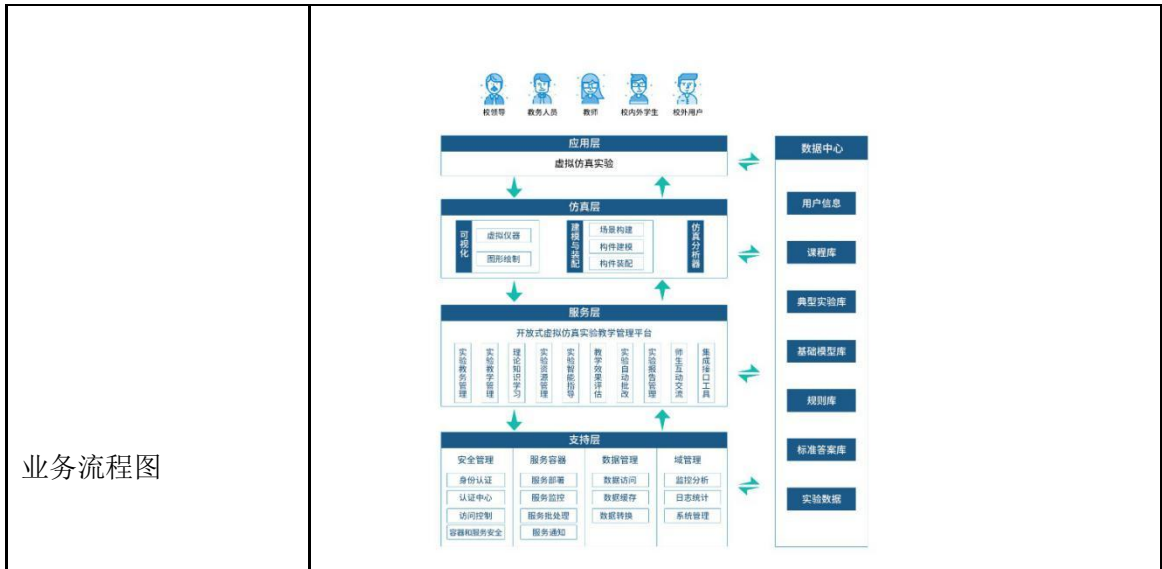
业务流程图

校领导 教务人员 教师 校内外学生 校外用户

应用层
虚拟仿真实验

仿真层
可视化
虚拟仪器
图形绘制
建模与装配
场景构建
构件建模
构件装配
仿真分析器

服务层
开放式虚拟仿真实验教学管理平台
实验教务管理
实验教学管理
理论知识学习
实验资源管理
实验智能指导
教学效果评估
实验自动批改
实验报告管理
师生互动交流
集成接口工具

支持层
安全管理
身份认证
认证中心
访问控制
容器和服务安全
服务容器
服务部署
服务监控
服务批处理
服务通知
数据管理
数据访问
数据缓存
数据转换
域管理
监控分析
日志统计
系统管理

数据中心
用户信息
课程库
典型实验库
基础模型库
规则库
标准答案库
实验数据